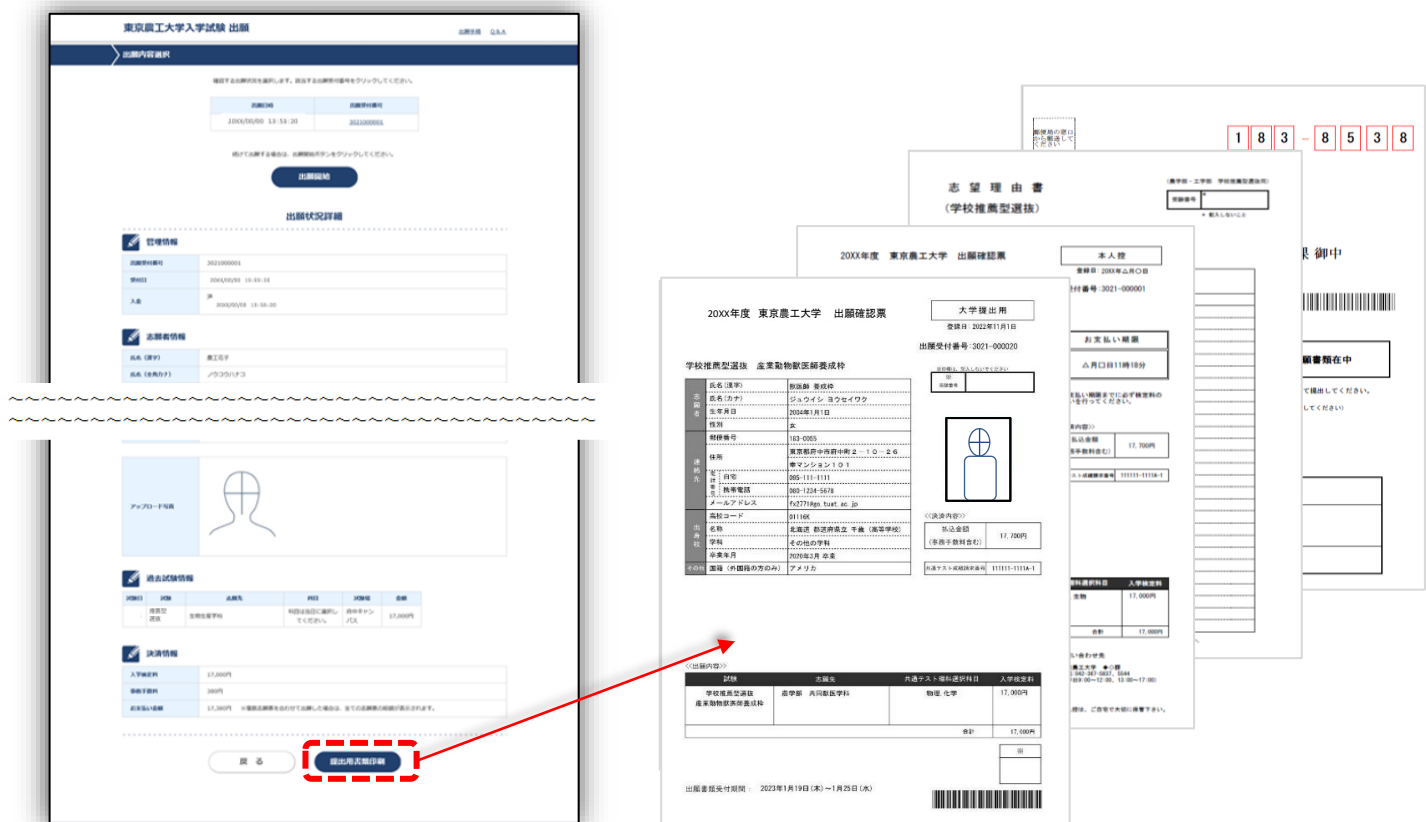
東京農工大学入学試験 出願

出願手続　Q&A

出願内容選択

確認する出願内容を選択します。該当する出願受付番号をクリックしてください。

| 出願日時 | 出願受付番号 |
|---|---|
| 20XX/00/00 13:55:20 | 3021000001 |

続けて出願する場合は、出願開始ボタンをクリックしてください。

出願開始

出願状況詳細

管理情報

| 出願受付番号 | 3021000001 |
|---|---|
| 受付日 | 20XX/00/00 13:55:20 |
| 入金 | 済 20XX/00/00 13:56:00 |

志願者情報

| 氏名（漢字） | 農工花子 |
|---|---|
| 氏名（全角カナ） | ノウコウハナコ |

アップロード写真

過去試験情報

| 試験日 | 試験 | 志願先 | 科目 | 試験場 | 金額 |
|---|---|---|---|---|---|
| | 推薦型選抜 | 生物生産学科 | 科目は出日に選択してください。 | 府中キャンパス | 17,000円 |

決済情報

| 入学検定料 | 17,000円 |
|---|---|
| 事務手数料 | 380円 |
| お支払い金額 | 17,380円　※複数志願票をあわせて決済した場合は、全ての志願票の総額が表示されます。 |

戻る　提出用書類印刷

20XX年度　東京農工大学　出願確認票　大学提出用

登録日：2022年11月1日

出願受付番号：3021-000020

学校推薦型選抜　産業動物獣医師養成枠

| 志願者 | 氏名（漢字） | 獣医師 養成枠 |
|---|---|---|
| | 氏名（カナ） | ジュウイシ ヨウセイワク |
| | 生年月日 | 2004年1月1日 |
| | 性別 | 女 |
| 連絡先 | 郵便番号 | 183-0055 |
| | 住所 | 東京都府中市府中町２－１０－２６ 幸マンション１０１ |
| | 電話番号 自宅 | 095-111-1111 |
| | 携帯電話 | 080-1224-5678 |
| | メールアドレス | fx2271@go.tuat.ac.jp |
| 出身校 | 高校コード | 01116K |
| | 名称 | 北海道 都道府県立 千歳（高等学校） |
| | 学科 | その他の学科 |
| | 卒業年月 | 2020年3月 卒業 |
| その他 | 国籍（外国籍の方のみ） | アメリカ |

受付番号

<<決済内容>>

| 払込金額（事務手数料含む） | 17,700円 |
|---|---|

共通テスト成績請求番号　111111-1111A-1

<<出願内容>>

| 試験 | 志願先 | 共通テスト理科選択科目 | 入学検定料 |
|---|---|---|---|
| 学校推薦型選抜 産業動物獣医師養成枠 | 農学部 共同獣医学科 | 物理 化学 | 17,000円 |
| | | 合計 | 17,000円 |

印

出願書類受付期間：2023年1月19日（木）～1月25日（水）

20XX年度　東京農工大学　出願確認票　本人控

登録日：20XX年△月○日

受付番号：3021-000001

お支払い期限

△月口日11時59分

払込金額（事務手数料含む）　17,700円

111111-1111A-1

入学検定料　17,000円

生物　17,000円

合計　17,000円

志望理由書（学校推薦型選抜）

1 8 3 - 8 5 3 8

課 御中

願書類在中